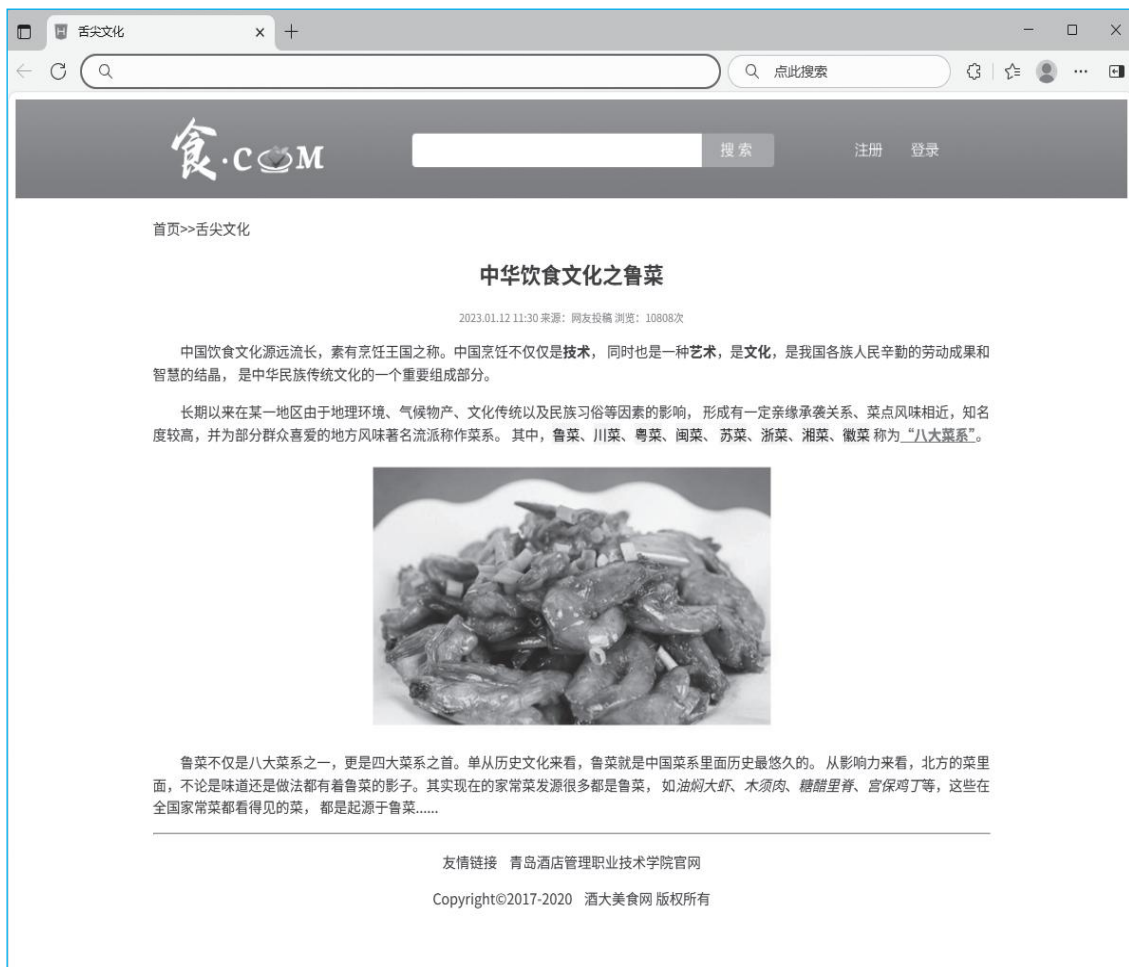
舌尖文化

点此搜索

食·C M

搜索

注册 登录

首页>>舌尖文化

中华饮食文化之鲁菜

2023.01.12 11:30 来源：网友投稿 浏览：10808次

中国饮食文化源远流长，素有烹饪王国之称。中国烹饪不仅仅是**技术**，同时也是一种**艺术**，是**文化**，是我国各族人民辛勤的劳动成果和智慧的结晶，是中华民族传统文化的一个重要组成部分。

长期以来在某一地区由于地理环境、气候物产、文化传统以及民族习俗等因素的影响，形成有一定亲缘承袭关系、菜点风味相近，知名度较高，并为部分群众喜爱的地方风味著名流派称作菜系。其中，鲁菜、川菜、粤菜、闽菜、苏菜、浙菜、湘菜、徽菜 称为“八大菜系”。

鲁菜不仅是八大菜系之一，更是四大菜系之首。单从历史文化来看，鲁菜就是中国菜系里面历史最悠久的。从影响力来看，北方的菜里面，不论是味道还是做法都有着鲁菜的影子。其实现在的家常菜发源很多都是鲁菜，如*油焖大虾*、*木须肉*、*糖醋里脊*、*宫保鸡丁*等，这些在全国家常菜都看得见的菜，都是起源于鲁菜......

友情链接 青岛酒店管理职业技术学院官网

Copyright©2017-2020 酒大美食网 版权所有